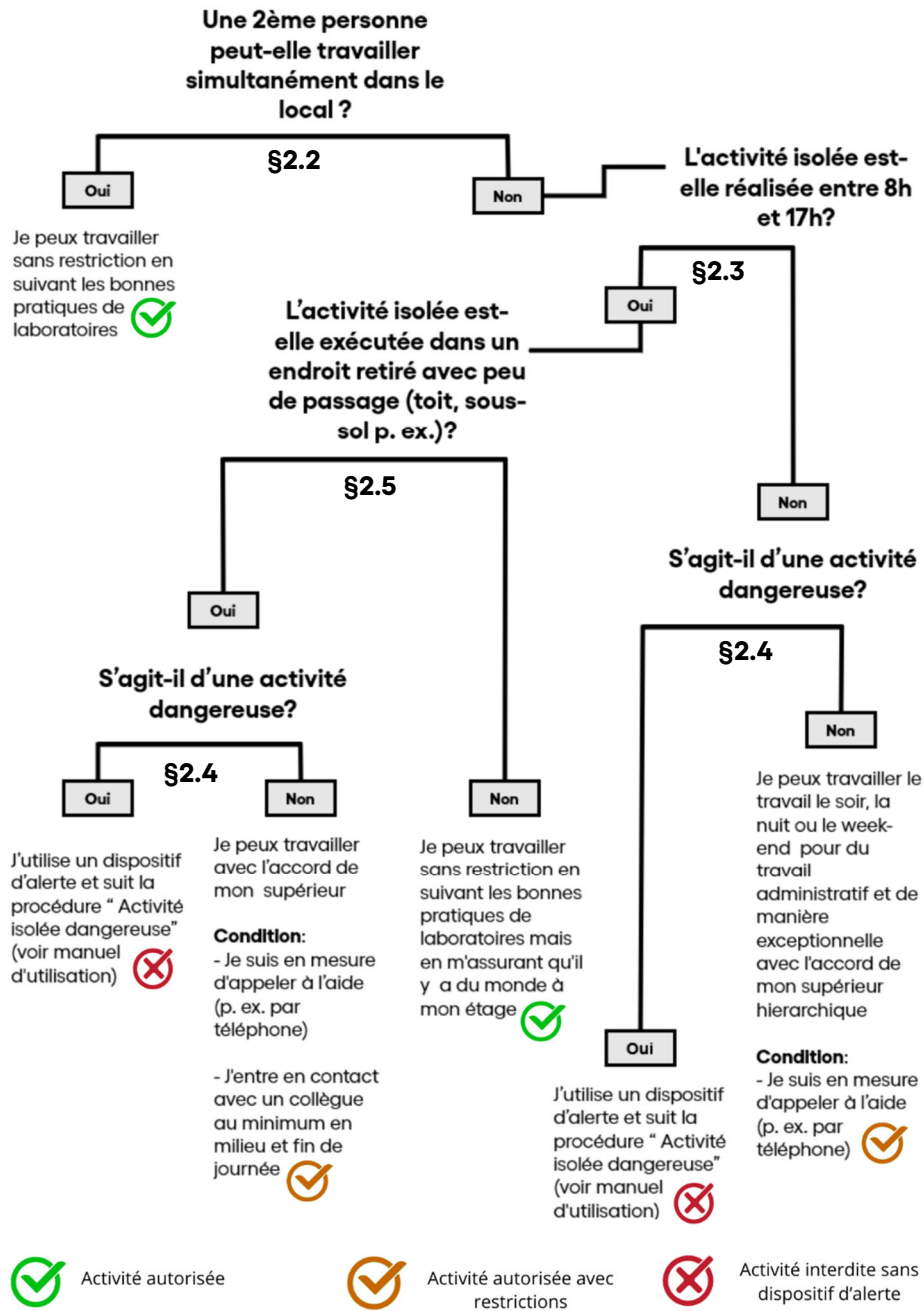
Une 2ème personne peut-elle travailler simultanément dans le local ?

§2.2

Oui

Je peux travailler sans restriction en suivant les bonnes pratiques de laboratoires

Non

L'activité isolée est-elle réalisée entre 8h et 17h?

§2.3

Oui

L'activité isolée est-elle exécutée dans un endroit retiré avec peu de passage (toit, sous-sol p. ex.)?

§2.5

Non

Oui

S'agit-il d'une activité dangereuse?

§2.4

Oui

J'utilise un dispositif d'alerte et suit la procédure " Activité isolée dangereuse" (voir manuel d'utilisation)

Non

Je peux travailler avec l'accord de mon supérieur

Condition:
- Je suis en mesure d'appeler à l'aide (p. ex. par téléphone)

- J'entre en contact avec un collègue au minimum en milieu et fin de journée

Non

Je peux travailler sans restriction en suivant les bonnes pratiques de laboratoires mais en m'assurant qu'il y a du monde à mon étage

S'agit-il d'une activité dangereuse?

§2.4

Non

Je peux travailler le travail le soir, la nuit ou le week-end pour du travail administratif et de manière exceptionnelle avec l'accord de mon supérieur hierarchique

Condition:
- Je suis en mesure d'appeler à l'aide (p. ex. par téléphone)

Oui

J'utilise un dispositif d'alerte et suit la procédure " Activité isolée dangereuse" (voir manuel d'utilisation)

Activité autorisée

Activité autorisée avec restrictions

Activité interdite sans dispositif d'alerte